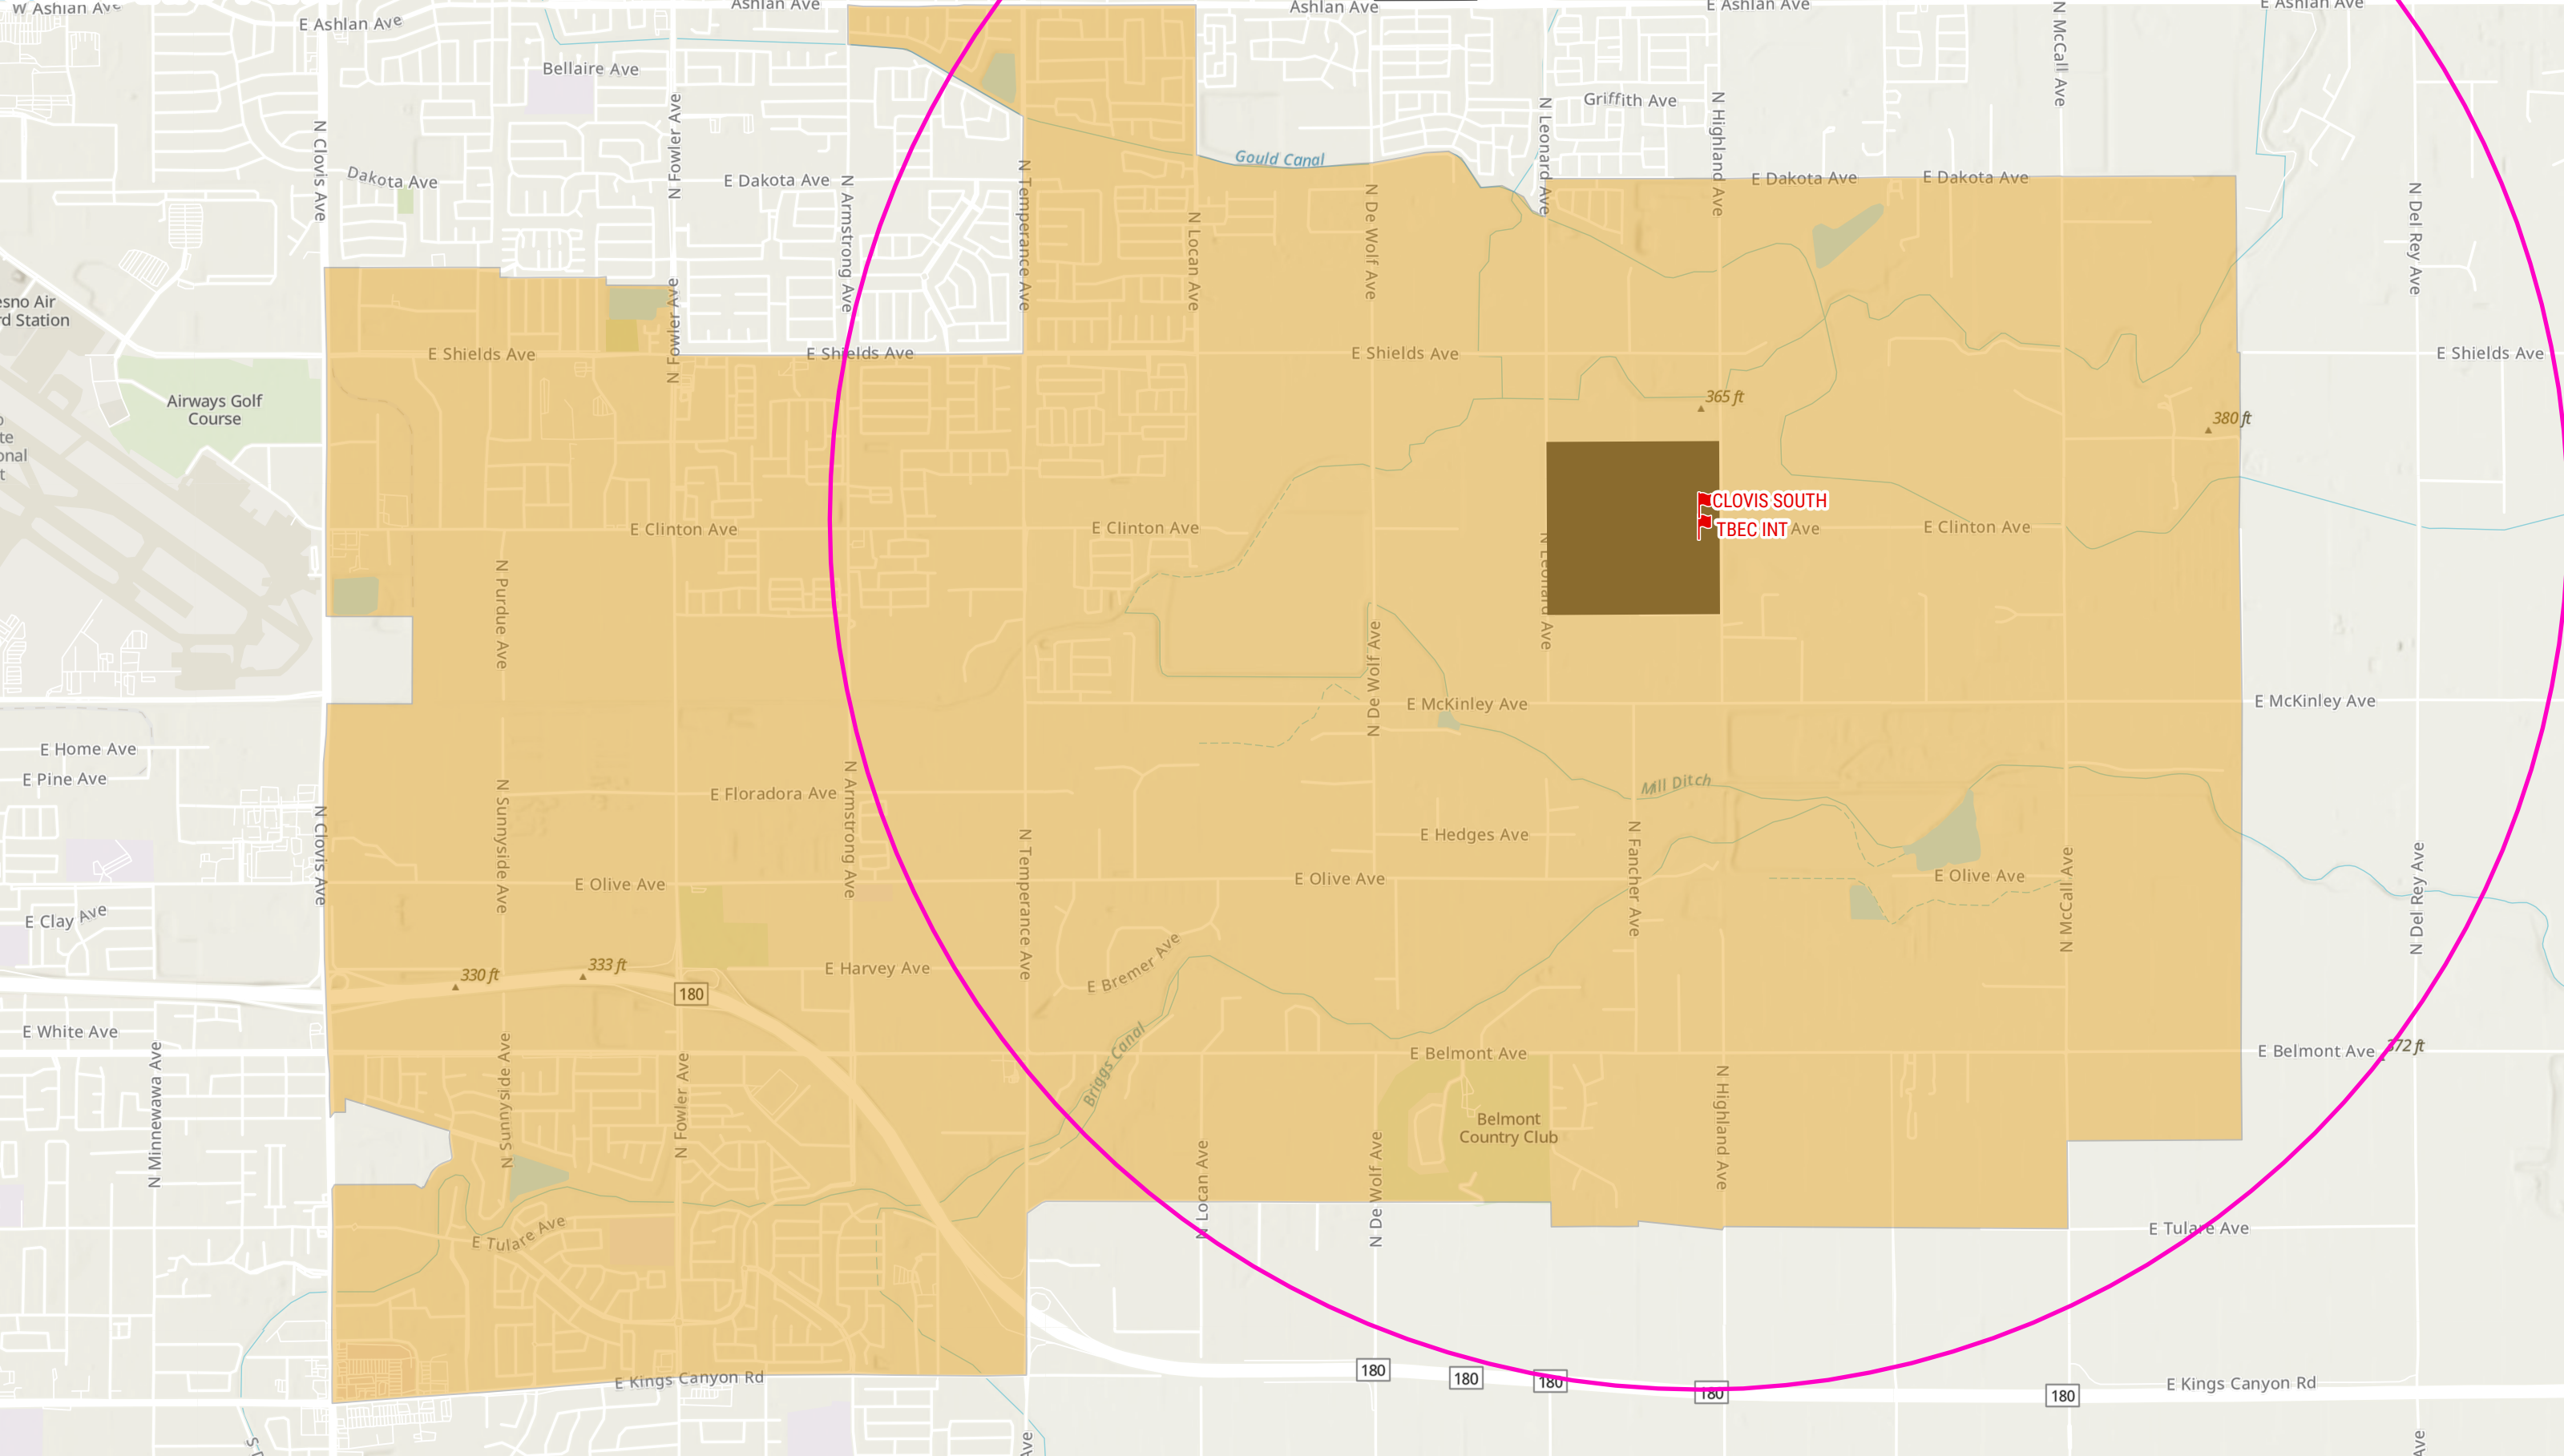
W Ashlan Ave
E Ashlan Ave
Ashlan Ave
Ashlan Ave
E Ashlan Ave
E Ashlan Ave
N McCall Ave
Bellaire Ave
Griffith Ave
N Leonard Ave
N Highland Ave
N Clovis Ave
N Fowler Ave
Dakota Ave
E Dakota Ave
N Armstrong Ave
N Temperance Ave
Gould Canal
N Locan Ave
N De Wolf Ave
E Dakota Ave
E Dakota Ave
N Del Rey Ave
esno Air
rd Station
N Fowler Ave
E Shields Ave
E Shields Ave
E Shields Ave
E Shields Ave
Airways Golf Course
365 ft
380 ft
CLOVIS SOUTH
TBEC INT
E Clinton Ave
E Clinton Ave
Ave
E Clinton Ave
N Purdue Ave
N Leonard Ave
N De Wolf Ave
E McKinley Ave
E McKinley Ave
E Home Ave
E Pine Ave
Mill Ditch
E Floradora Ave
N Armstrong Ave
N Clovis Ave
N Sunnyside Ave
N Temperance Ave
E Hedges Ave
N Fancher Ave
E Olive Ave
E Olive Ave
E Olive Ave
N McCall Ave
N Del Rey Ave
E Clay Ave
330 ft
333 ft
E Harvey Ave
E Bremer Ave
180
E White Ave
N Minnewawa Ave
N Sunnyside Ave
N Fowler Ave
Briggs Canal
E Belmont Ave
E Belmont Ave
772 ft
Belmont Country Club
N Locan Ave
N De Wolf Ave
N Highland Ave
E Tulare Ave
E Tulare Ave
180
180
180
180
180
E Kings Canyon Rd
E Kings Canyon Rd